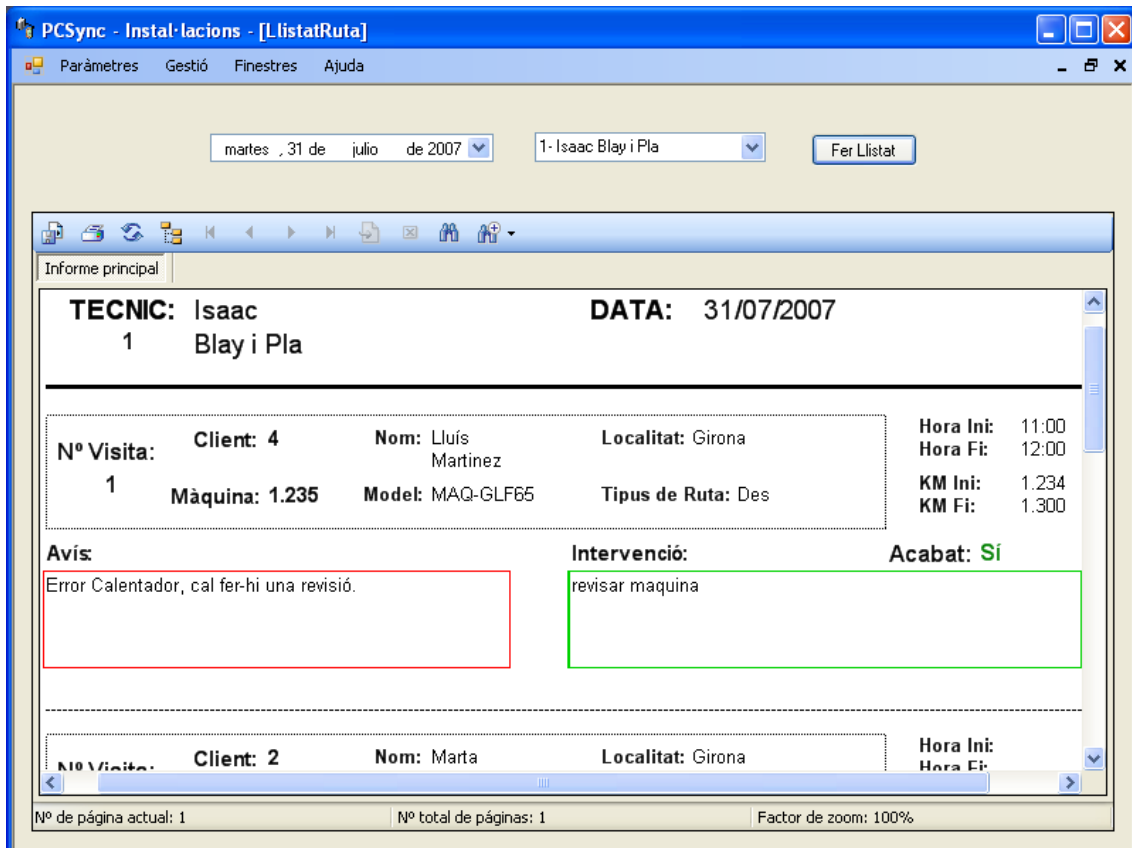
PCSync - Instal·lacions - [LlistatRuta]

Paràmetres Gestió Finestres Ajuda

martes , 31 de julio de 2007

1- Isaac Blay i Pla

Fer Llistat

Informe principal

TECNIC: 1 Isaac Blay i Pla

DATA: 31/07/2007

Nº Visita: 1

Client: 4

Nom: Lluís Martinez

Localitat: Girona

Màquina: 1.235

Model: MAQ-GLF65

Tipus de Ruta: Des

Hora Ini: 11:00
Hora Fi: 12:00

KM Ini: 1.234
KM Fi: 1.300

Avís:

Error Calentador, cal fer-hi una revisió.

Intervenció:

revisar maquina

Acabat: Sí

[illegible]

Client: 2

Nom: Marta

Localitat: Girona

Hora Ini:
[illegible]

Nº de página actual: 1

Nº total de páginas: 1

Factor de zoom: 100%